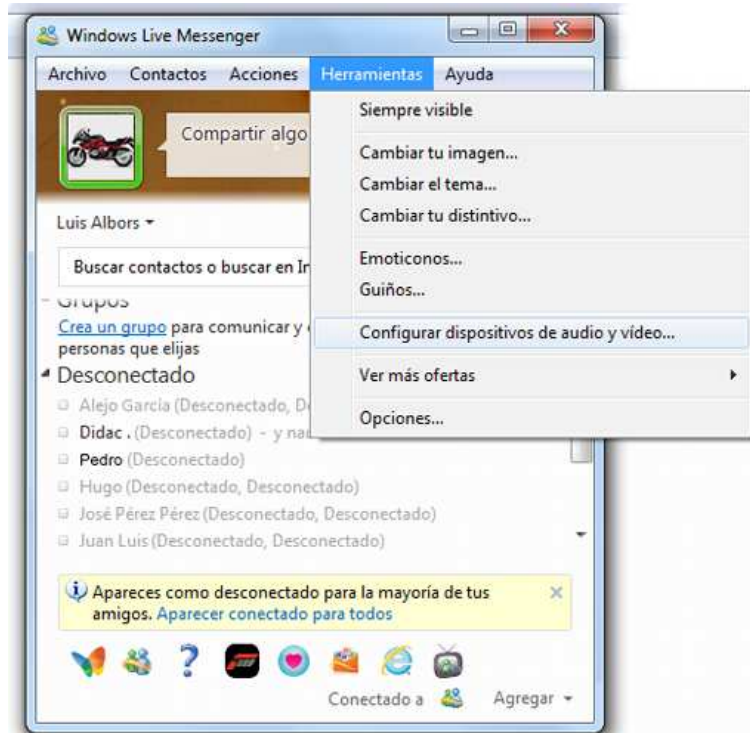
Windows Live Messenger

Archivo Contactos Acciones Herramientas Ayuda

Compartir algo

Luis Albors ▾

Buscar contactos o buscar en In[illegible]

Grupos

Crea un grupo para comunicar y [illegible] personas que elijas

Desconectado

Alejo Garcia (Desconectado, D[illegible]

Didac . (Desconectado) - y na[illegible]

Pedro (Desconectado)

Hugo (Desconectado, Desconectado)

José Pérez Pérez (Desconectado, Desconectado)

Juan Luis (Desconectado, Desconectado)

Apareces como desconectado para la mayoría de tus amigos. Aparecer conectado para todos

Conectado a

Agregar ▾

Siempre visible

Cambiar tu imagen...

Cambiar el tema...

Cambiar tu distintivo...

Emoticonos...

Guiños...

Configurar dispositivos de audio y vídeo...

Ver más ofertas

Opciones...